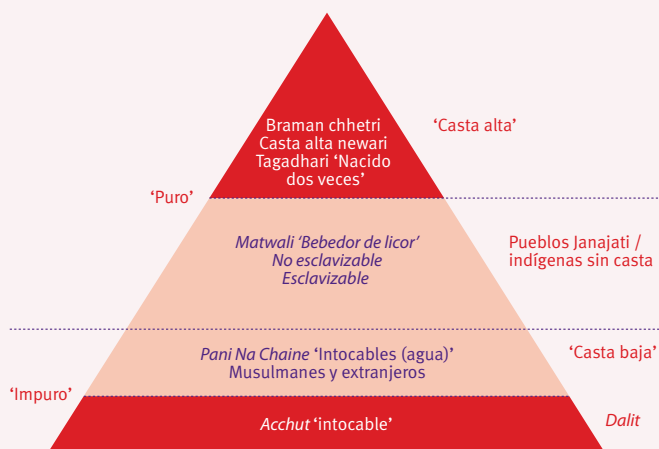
Braman chhetri
Casta alta newari
Tagadhari 'Nacido dos veces'

'Casta alta'

'Puro'

Matwali 'Bebedor de licor'
No esclavizable
Esclavizable

Pueblos Janajati / indígenas sin casta

Pani Na Chaine 'Intocables (agua)'
Musulmanes y extranjeros

'Casta baja'

'Impuro'

Acchut 'intocable'

Dalit